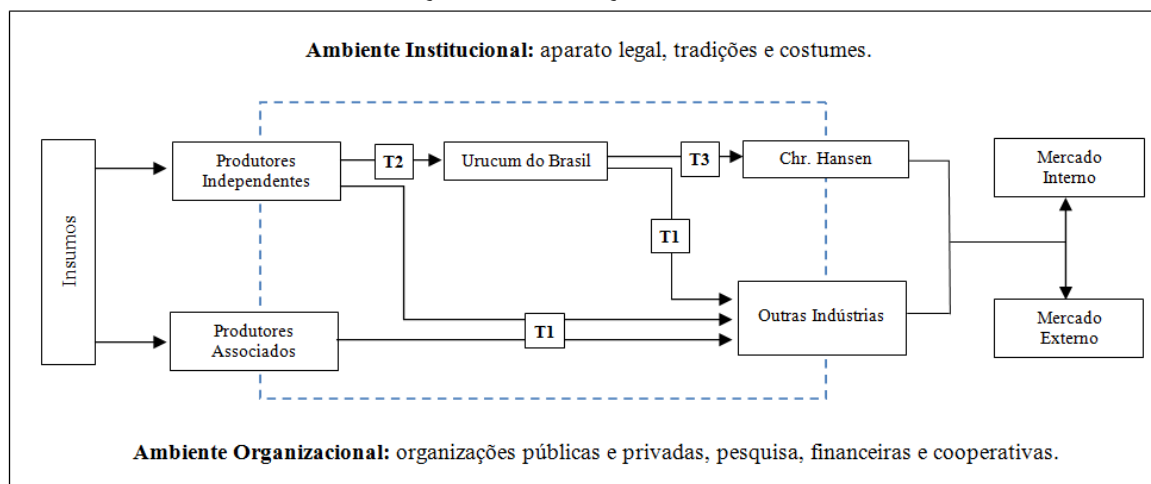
**Ambiente Institucional:** aparato legal, tradições e costumes.

Insumos

Produtores Independentes

T2

Urucum do Brasil

T3

Chr. Hansen

Mercado Interno

T1

Produtores Associados

T1

Outras Indústrias

Mercado Externo

**Ambiente Organizacional:** organizações públicas e privadas, pesquisa, financeiras e cooperativas.